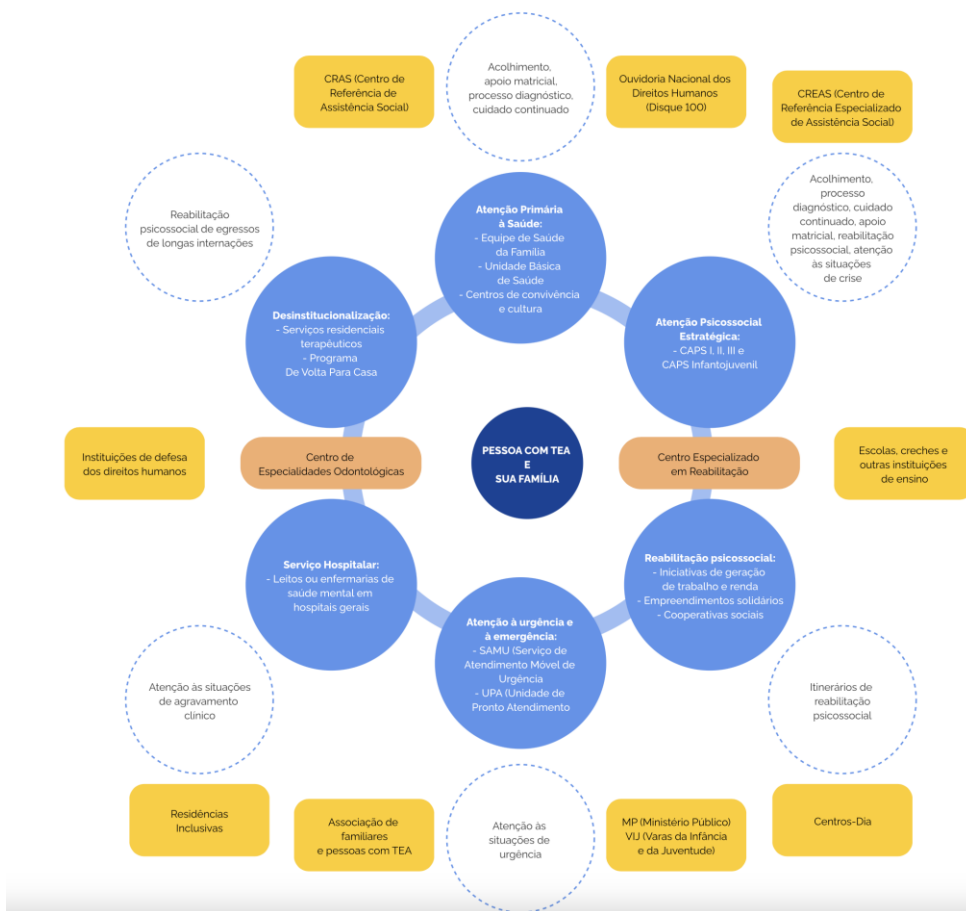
CRAS (Centro de Referência de Assistência Social)

Acolhimento, apoio matricial, processo diagnóstico, cuidado continuado

Ouvidoria Nacional dos Direitos Humanos (Disque 100)

CREAS (Centro de Referência Especializado de Assistência Social)

Reabilitação psicossocial de egressos de longas internações

Acolhimento, processo diagnóstico, cuidado continuado, apoio matricial, reabilitação psicossocial, atenção às situações de crise

Atenção Primária à Saúde:
- Equipe de Saúde da Família
- Unidade Básica de Saúde
- Centros de convivência e cultura

Desinstitucionalização:
- Serviços residenciais terapêuticos
- Programa De Volta Para Casa

Atenção Psicossocial Estratégica:
- CAPS I, II, III e CAPS Infantojuvenil

Instituições de defesa dos direitos humanos

Centro de Especialidades Odontológicas

PESSOA COM TEA E SUA FAMÍLIA

Centro Especializado em Reabilitação

Escolas, creches e outras instituições de ensino

Serviço Hospitalar:
- Leitos ou enfermarias de saúde mental em hospitais gerais

Reabilitação psicossocial:
- Iniciativas de geração de trabalho e renda
- Empreendimentos solidários
- Cooperativas sociais

Atenção à urgência e à emergência:
- SAMU (Serviço de Atendimento Móvel de Urgência
- UPA (Unidade de Pronto Atendimento

Atenção às situações de agravamento clínico

Itinerários de reabilitação psicossocial

Residências Inclusivas

Associação de familiares e pessoas com TEA

Atenção às situações de urgência

MP (Ministério Público) VIJ (Varas da Infância e da Juventude)

Centros-Dia